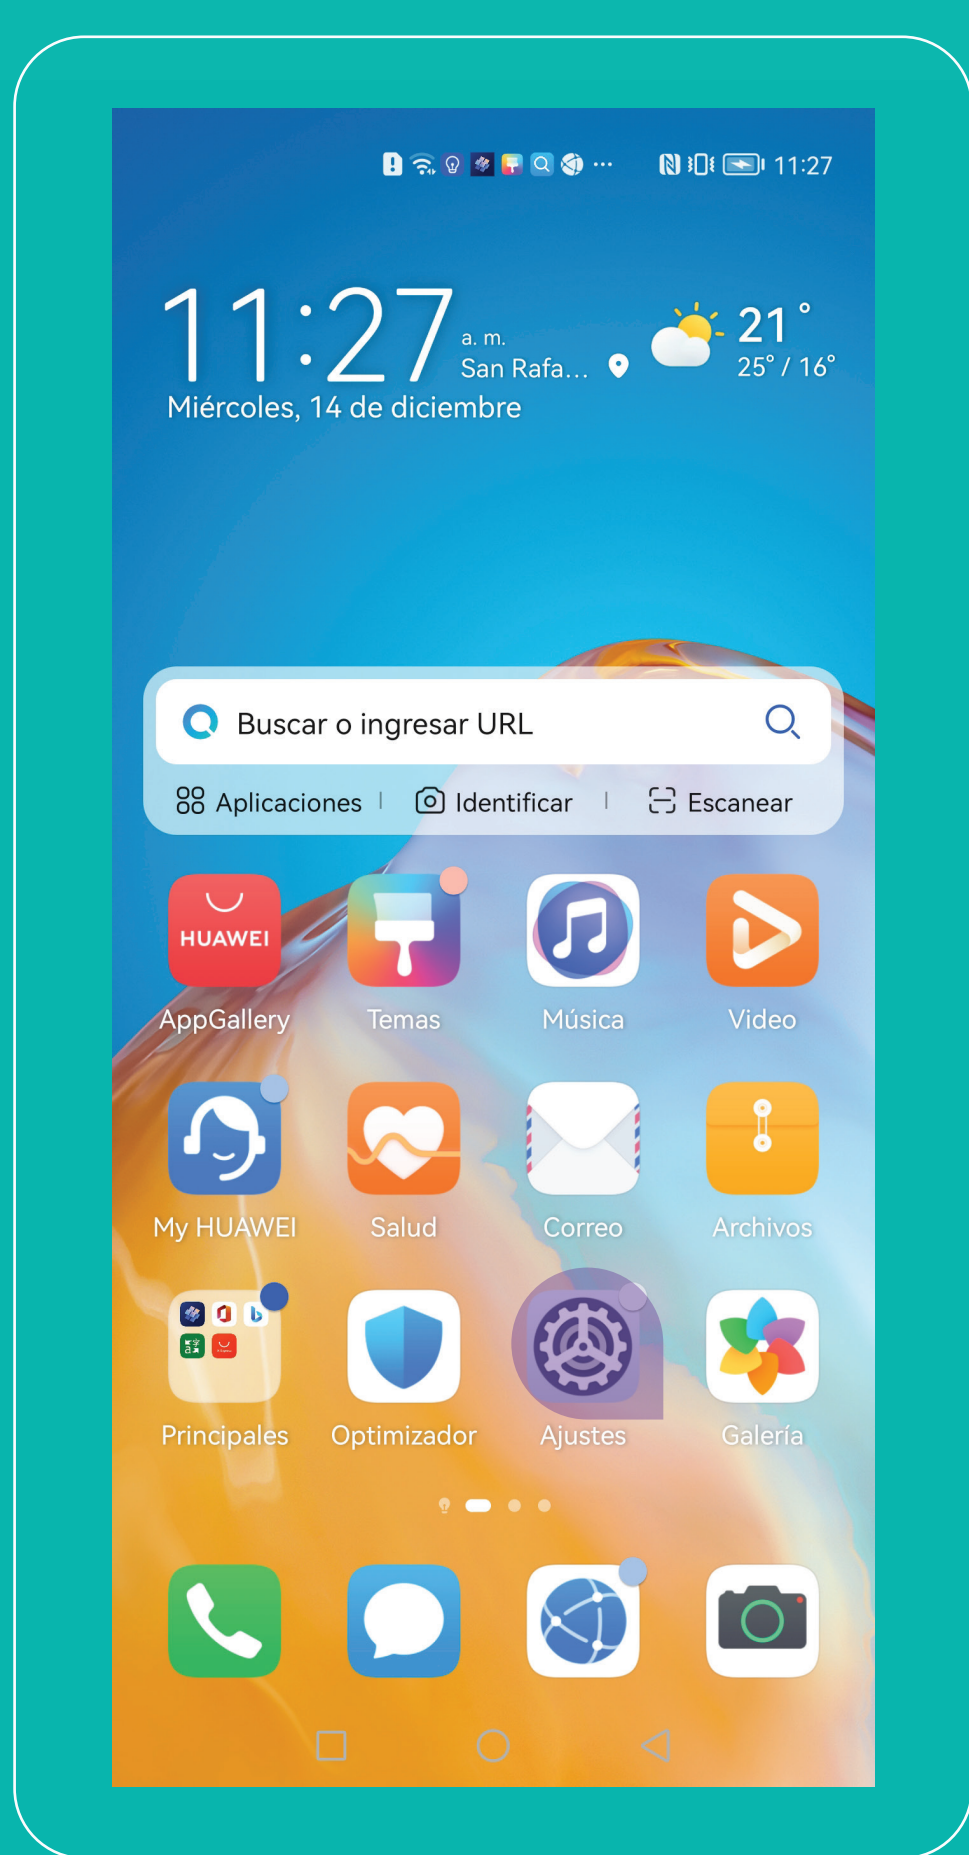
11:27

11:27 a. m.
San Rafa...
Miércoles, 14 de diciembre

21 °
25° / 16°

Buscar o ingresar URL

Aplicaciones | Identificar | Escanear

HUAWEI
AppGallery
Temas
Música
Video

My HUAWEI
Salud
Correo
Archivos

Principales
Optimizador
Ajustes
Galería